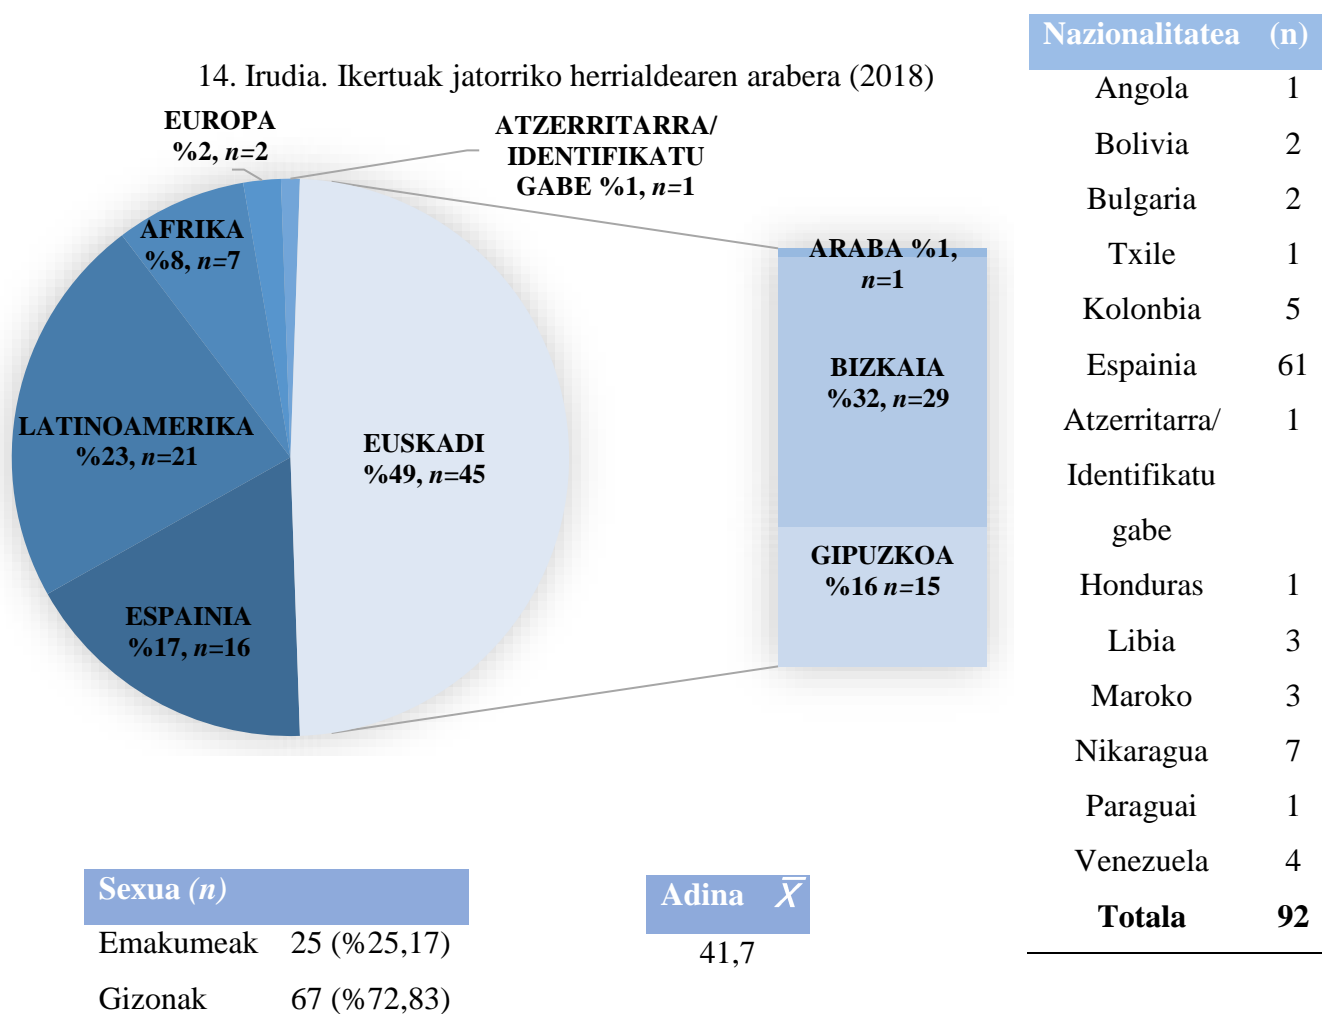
14. Irudia. Ikertuak jatorriko herrialdearen arabera (2018)

EUROPA %2, $n$=2

ATZERRITARRA/ IDENTIFIKATU GABE %1, $n$=1

AFRIKA %8, $n$=7

LATINOAMERIKA %23, $n$=21

EUSKADI %49, $n$=45

ESPAINIA %17, $n$=16

ARABA %1, $n$=1

BIZKAIA %32, $n$=29

GIPUZKOA %16 $n$=15

| Nazionalitatea | (n) |
|---|---|
| Angola | 1 |
| Bolivia | 2 |
| Bulgaria | 2 |
| Txile | 1 |
| Kolonbia | 5 |
| Espainia | 61 |
| Atzerritarra/ Identifikatu gabe | 1 |
| Honduras | 1 |
| Libia | 3 |
| Maroko | 3 |
| Nikaragua | 7 |
| Paraguai | 1 |
| Venezuela | 4 |
| **Totala** | **92** |

| Sexua ($n$) | |
|---|---|
| Emakumeak | 25 (%25,17) |
| Gizonak | 67 (%72,83) |

| Adina $\bar{X}$ |
|---|
| 41,7 |